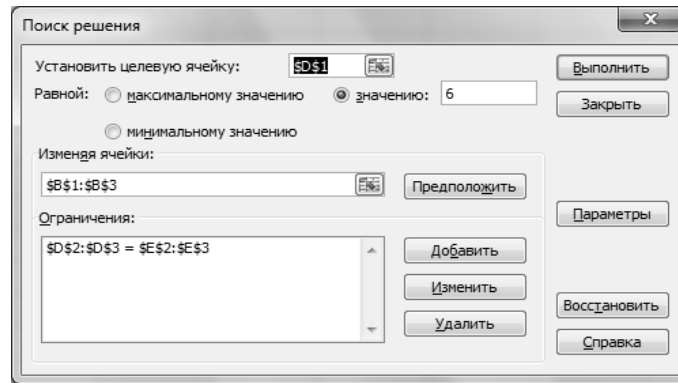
Поиск решения

Установить целевую ячейку: $D$1

Равной: максимальному значению значению: 6

минимальному значению

Изменяя ячейки:

$B$1:$B$3

Предположить

Ограничения:

$D$2:$D$3 = $E$2:$E$3

Добавить

Изменить

Удалить

Выполнить

Закрыть

Параметры

Восстановить

Справка